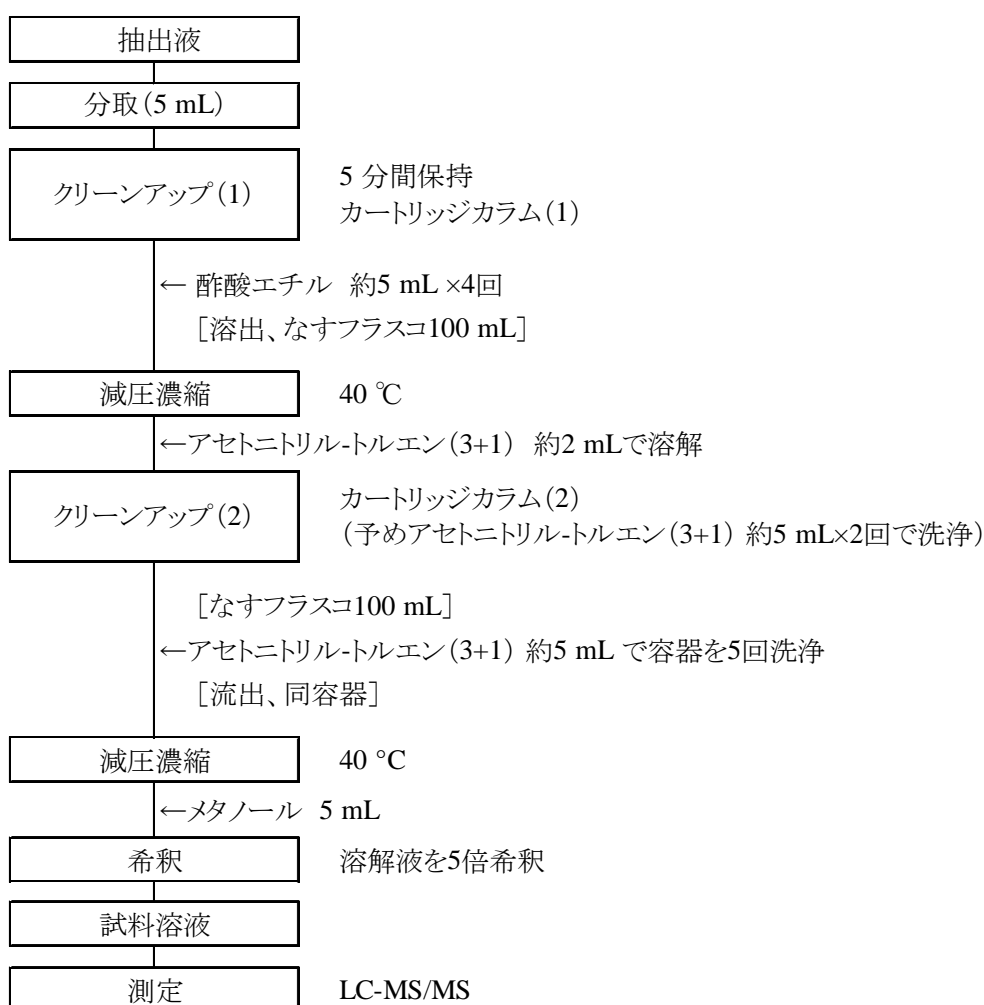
抽出液

分取（5 mL）

クリーンアップ（1）

5 分間保持
カートリッジカラム（1）

← 酢酸エチル　約5 mL ×4回
［溶出、なすフラスコ100 mL］

減圧濃縮

40 ℃

←アセトニトリル-トルエン（3+1）　約2 mLで溶解

クリーンアップ（2）

カートリッジカラム（2）
（予めアセトニトリル-トルエン（3+1）　約5 mL×2回で洗浄）

［なすフラスコ100 mL］
←アセトニトリル-トルエン（3+1）　約5 mL で容器を5回洗浄
［流出、同容器］

減圧濃縮

40 °C

←メタノール　5 mL

希釈

溶解液を5倍希釈

試料溶液

測定

LC-MS/MS